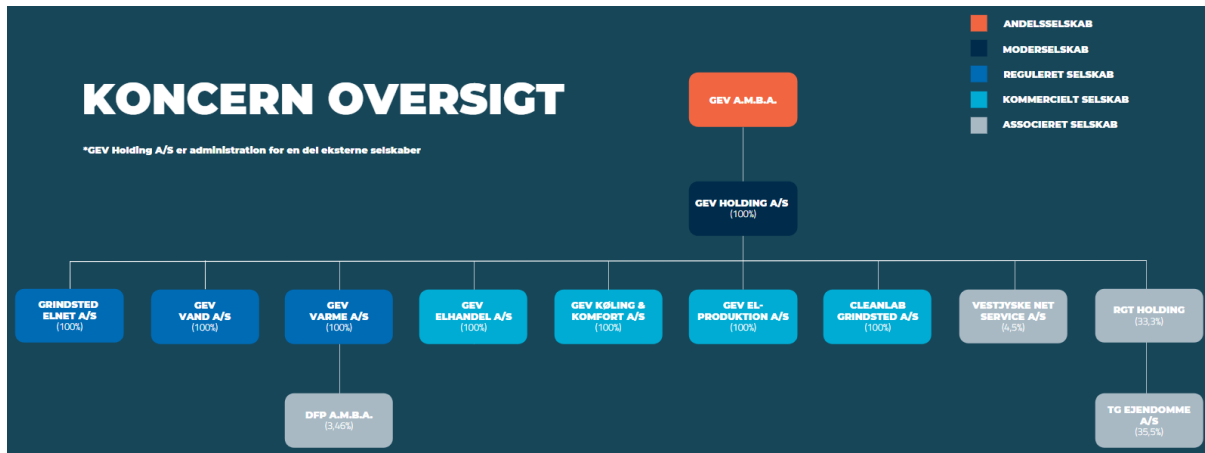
ANDELSSELSKAB
MODERSELSKAB
REGULERET SELSKAB
KOMMERCIELT SELSKAB
ASSOCIERET SELSKAB

KONCERN OVERSIGT

*GEV Holding A/S er administration for en del eksterne selskaber

GEV A.M.B.A.

GEV HOLDING A/S
(100%)

GRINDSTED ELNET A/S
(100%)

GEV VAND A/S
(100%)

GEV VARME A/S
(100%)

GEV ELHANDEL A/S
(100%)

GEV KØLING & KOMFORT A/S
(100%)

GEV EL-PRODUKTION A/S
(100%)

CLEANLAB GRINDSTED A/S
(100%)

VESTJYSKE NET SERVICE A/S
(4,5%)

RGT HOLDING
(33,3%)

DFP A.M.B.A.
(3,46%)

TG EJENDOMME A/S
(35,5%)